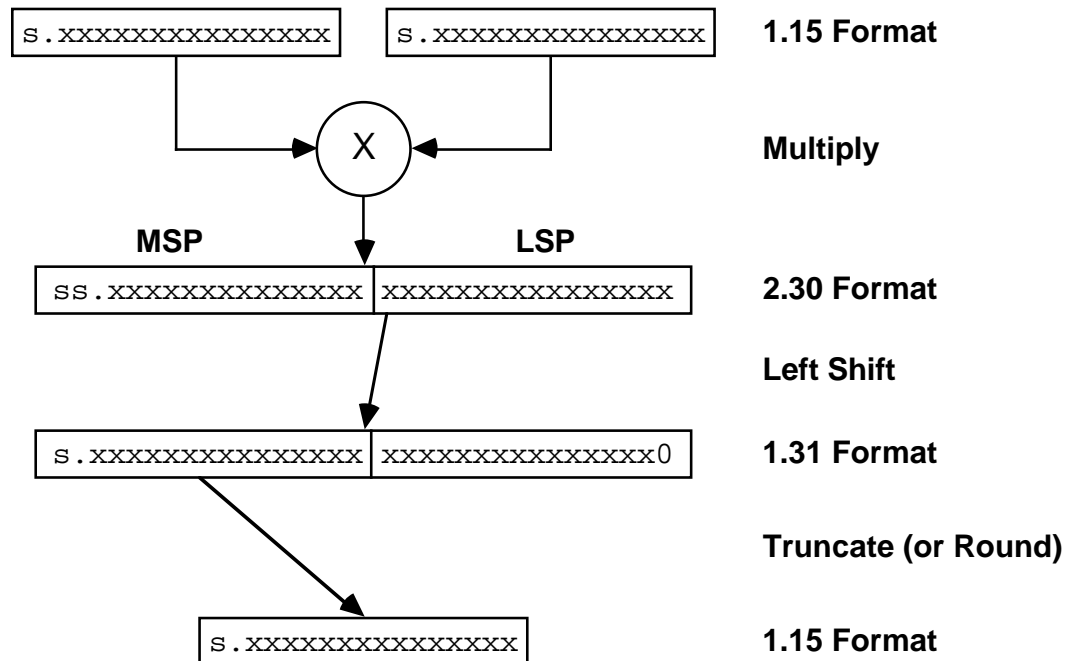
s.xxxxxxxxxxxxxxx
s.xxxxxxxxxxxxxxx
1.15 Format

X
Multiply

MSP
LSP

ss.xxxxxxxxxxxxxx
xxxxxxxxxxxxxxxx
2.30 Format

Left Shift

s.xxxxxxxxxxxxxxx
xxxxxxxxxxxxxxx0
1.31 Format

Truncate (or Round)

s.xxxxxxxxxxxxxxx
1.15 Format